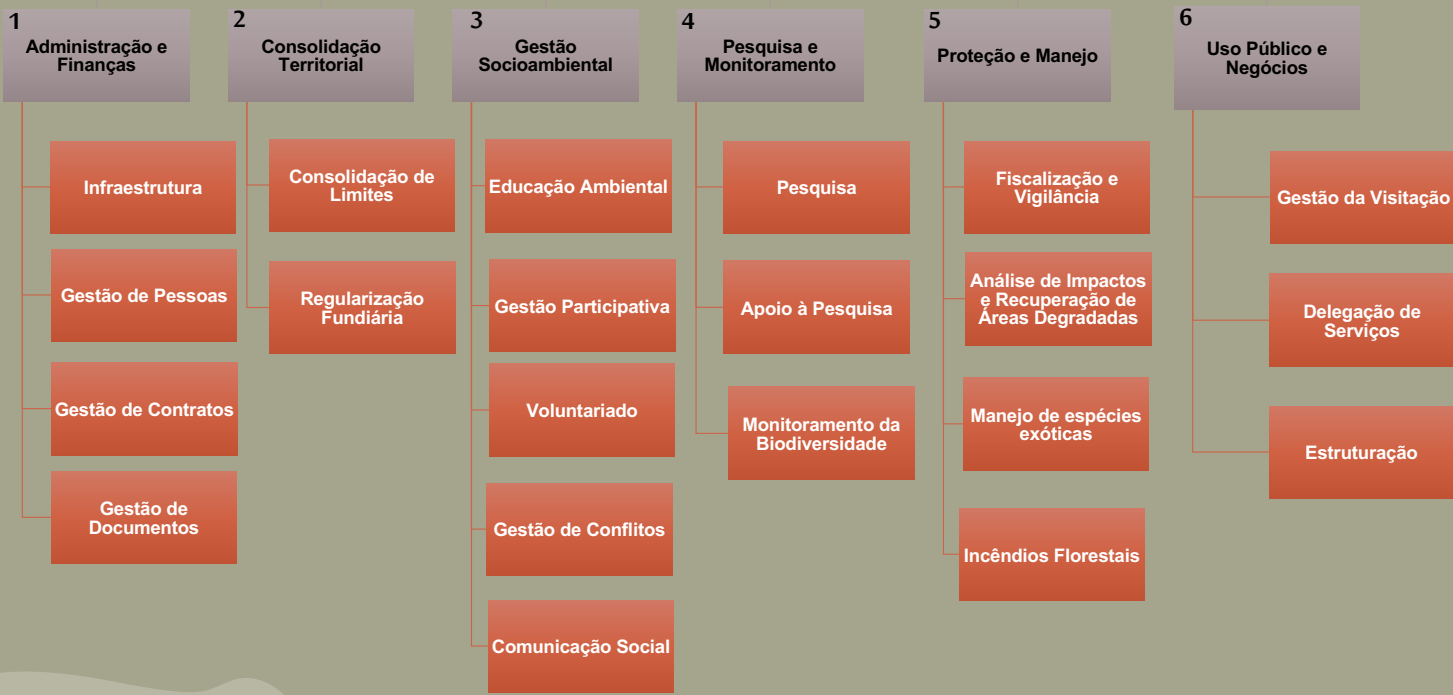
1
Administração e Finanças

Infraestrutura

Gestão de Pessoas

Gestão de Contratos

Gestão de Documentos

2
Consolidação Territorial

Consolidação de Limites

Regularização Fundiária

3
Gestão Socioambiental

Educação Ambiental

Gestão Participativa

Voluntariado

Gestão de Conflitos

Comunicação Social

4
Pesquisa e Monitoramento

Pesquisa

Apoio à Pesquisa

Monitoramento da Biodiversidade

5
Proteção e Manejo

Fiscalização e Vigilância

Análise de Impactos e Recuperação de Áreas Degradadas

Manejo de espécies exóticas

Incêndios Florestais

6
Uso Público e Negócios

Gestão da Visitação

Delegação de Serviços

Estruturação